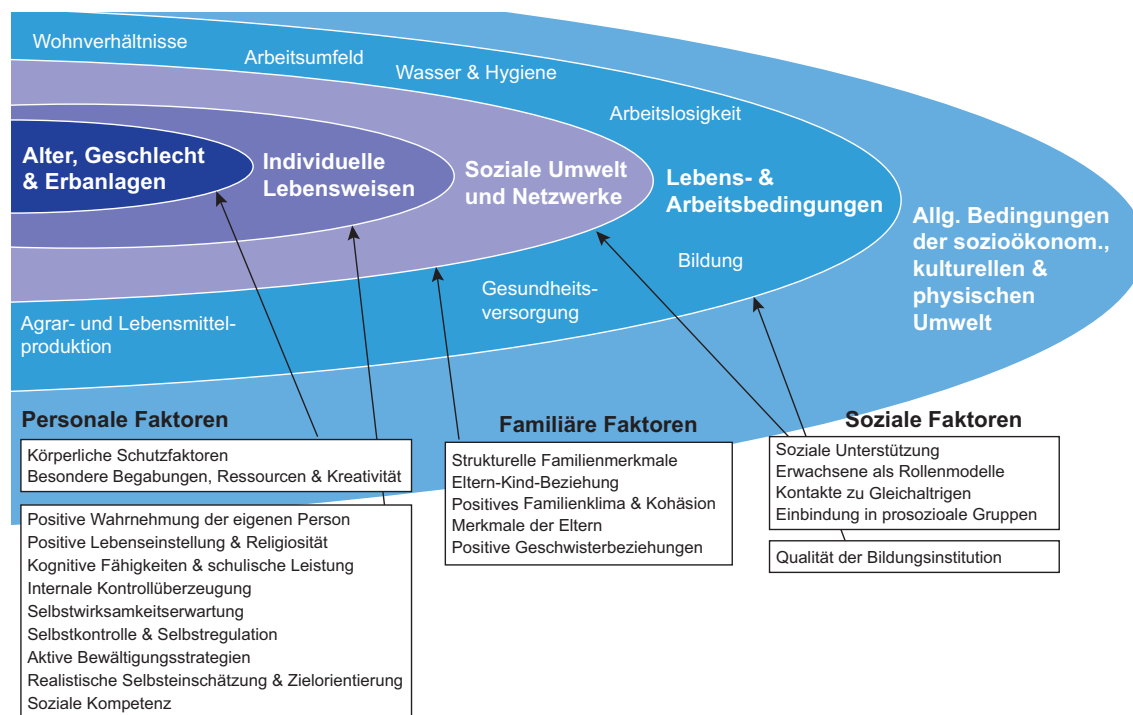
Wohnverhältnisse

Arbeitsumfeld

Wasser & Hygiene

Arbeitslosigkeit

Alter, Geschlecht & Erbanlagen

Individuelle Lebensweisen

Soziale Umwelt und Netzwerke

Lebens- & Arbeitsbedingungen

Allg. Bedingungen der sozioökonom., kulturellen & physischen Umwelt

Bildung

Gesundheitsversorgung

Agrar- und Lebensmittelproduktion

Personale Faktoren

Körperliche Schutzfaktoren
Besondere Begabungen, Ressourcen & Kreativität

Positive Wahrnehmung der eigenen Person
Positive Lebenseinstellung & Religiosität
Kognitive Fähigkeiten & schulische Leistung
Internale Kontrollüberzeugung
Selbstwirksamkeitserwartung
Selbstkontrolle & Selbstregulation
Aktive Bewältigungsstrategien
Realistische Selbsteinschätzung & Zielorientierung
Soziale Kompetenz

Familiäre Faktoren

Strukturelle Familienmerkmale
Eltern-Kind-Beziehung
Positives Familienklima & Kohäsion
Merkmale der Eltern
Positive Geschwisterbeziehungen

Soziale Faktoren

Soziale Unterstützung
Erwachsene als Rollenmodelle
Kontakte zu Gleichaltrigen
Einbindung in prosozioale Gruppen

Qualität der Bildungsinstitution